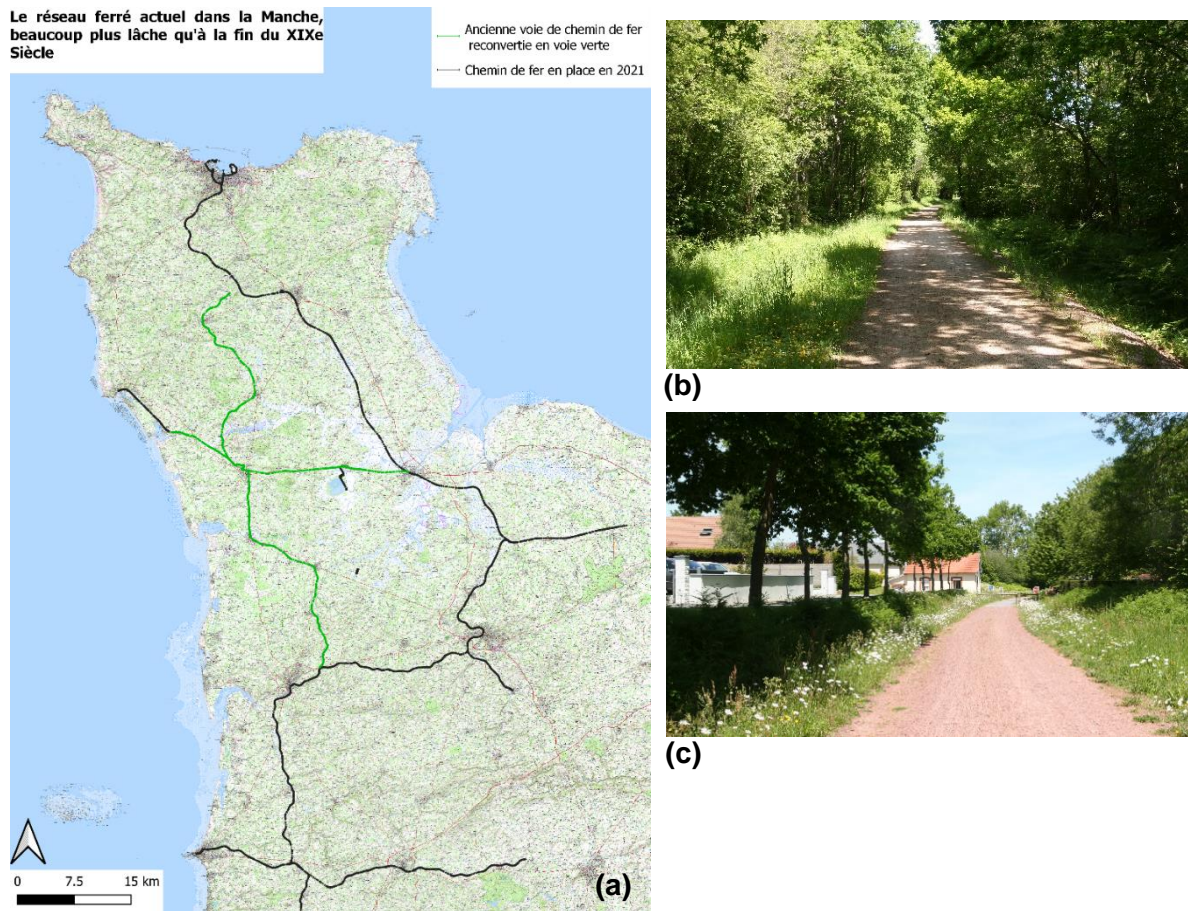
Le réseau ferré actuel dans la Manche, beaucoup plus lâche qu'à la fin du XIXe Siècle

Ancienne voie de chemin de fer reconvertie en voie verte

Chemin de fer en place en 2021

0 7.5 15 km

(a)

(b)

(c)